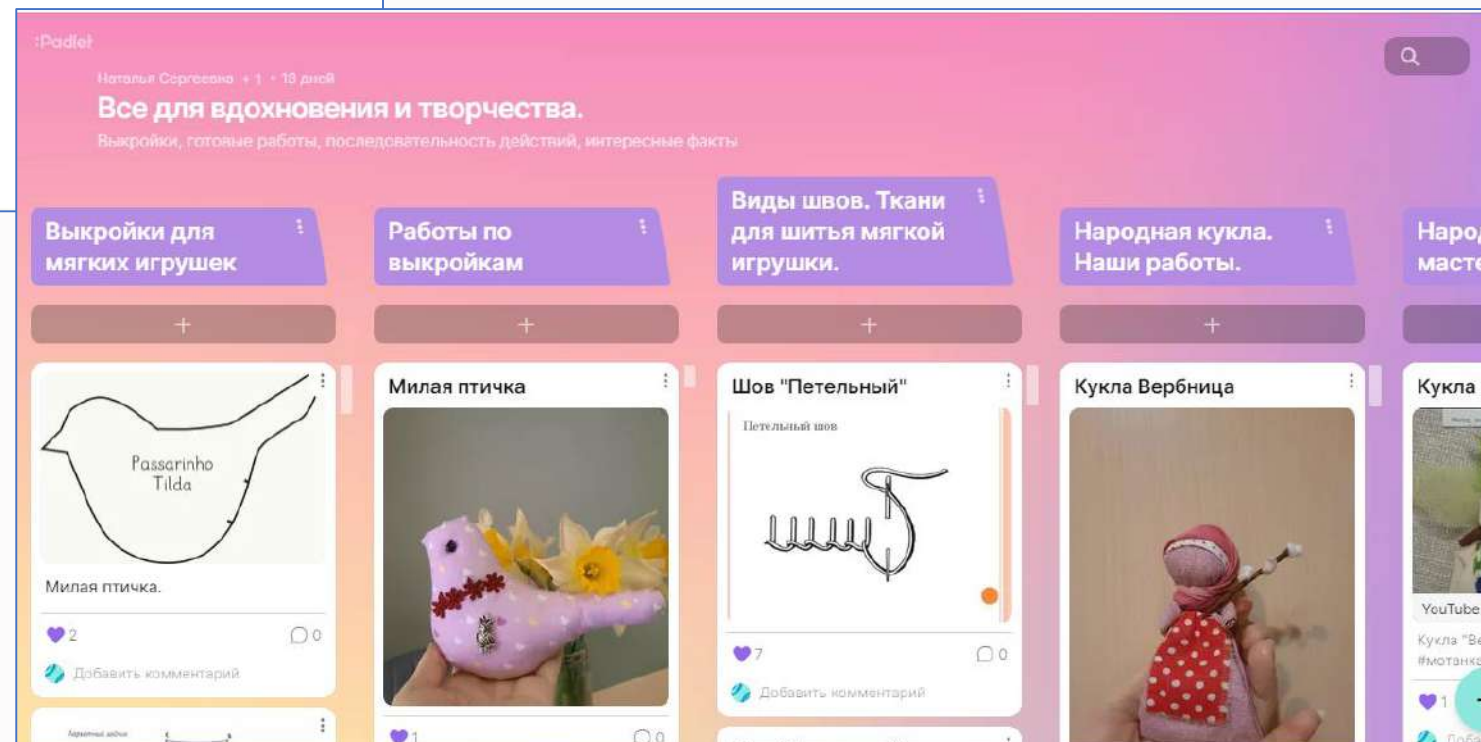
:Padlet

Наталья Сергеевна + 1 • 18 дней

Все для вдохновения и творчества.

Выкройки, готовые работы, последовательность действий, интересные факты

Выкройки для мягких игрушек

+

Passarinho Tilda

Милая птичка.

2 0

Добавить комментарий

Работы по выкройкам

+

Милая птичка

1 0

Виды швов. Ткани для шитья мягкой игрушки.

+

Шов "Петельный"

Петельный шов

7 0

Добавить комментарий

Народная кукла. Наши работы.

+

Кукла Вербница

Народ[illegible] масте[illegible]

Кукла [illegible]

YouTube

Кукла "Ве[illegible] #мотанк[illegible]

1

Доба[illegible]